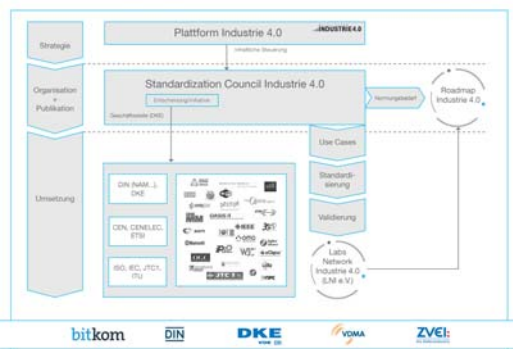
Strategie

Plattform Industrie 4.0

INDUSTRIE 4.0

Inhaltliche Steuerung

Organisation + Publikation

Standardization Council Industrie 4.0

Entscheidungsfindung

Geschäftsstelle DKE

Normungsbedarf

Roadmap Industrie 4.0

Umsetzung

Use Cases

Standardisierung

Validierung

DIN (NAM, ...) DKE

CEN, CENELEC, ETSI

ISO, IEC, JTC1, ITU

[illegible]

Labs Network Industrie 4.0 (LNI e.V.)

bitkom

DIN

DKE

VDMA

ZVEI